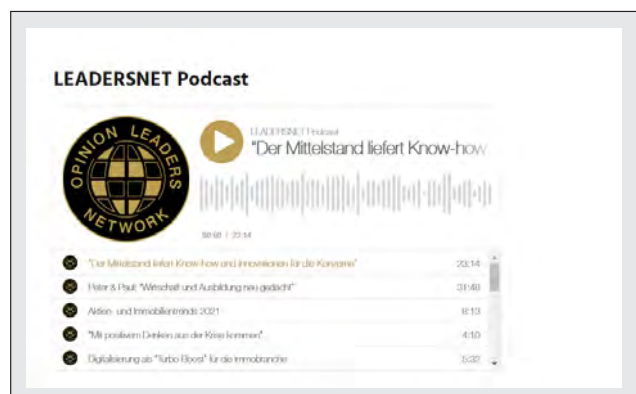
LEADERSNET Podcast

OPINION LEADERS NETWORK

LEADERSNET Podcast

"Der Mittelstand liefert Know-how

00:00 | 23:14

"Der Mittelstand liefert Know-how und Innovationen für die Konzerne" 23:14

Peter & Paul: "Wirtschaft und Ausbildung neu gedacht" 31:48

Aktien- und Immobilientrends 2021 8:13

"Mit positivem Denken aus der Krise kommen" 4:10

Digitalisierung als "Turbo Boost" für die Immobranche 5:32